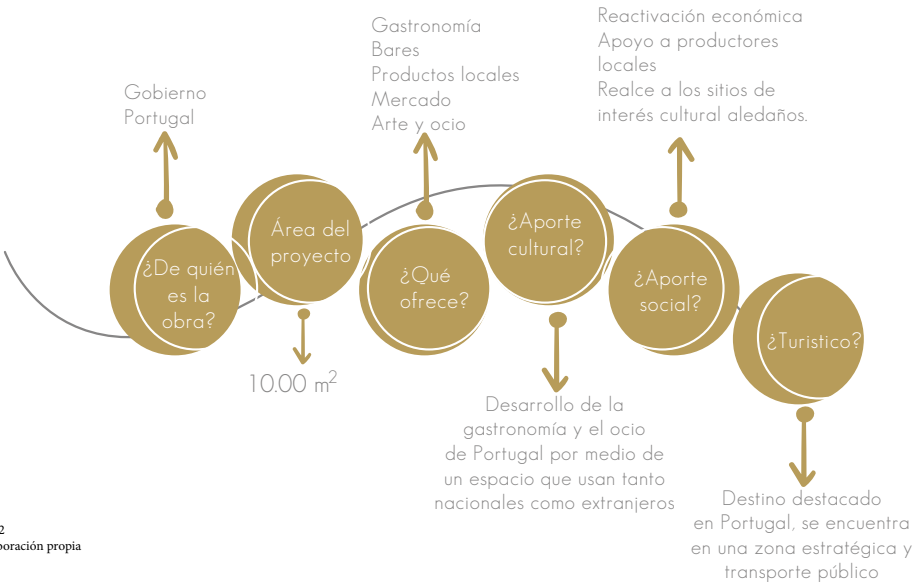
Gobierno
Portugal

¿De quién es la obra?

Área del proyecto

10.00 m$^2$

Gastronomía
Bares
Productos locales
Mercado
Arte y ocio

¿Qué ofrece?

¿Aporte cultural?

Desarrollo de la gastronomía y el ocio de Portugal por medio de un espacio que usan tanto nacionales como extranjeros

Reactivación económica
Apoyo a productores locales
Realce a los sitios de interés cultural aledaños.

¿Aporte social?

¿Turistico?

Destino destacado en Portugal, se encuentra en una zona estratégica y transporte público

2
oración propia